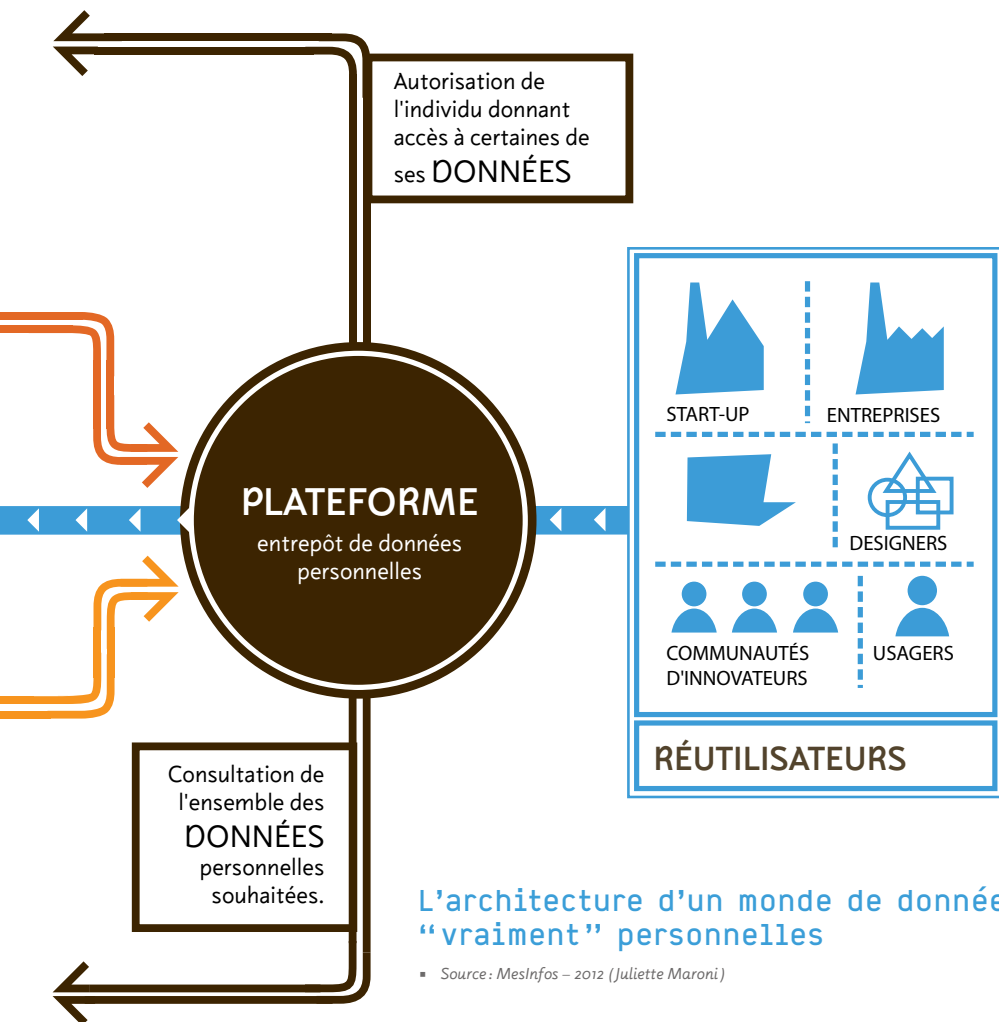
Autorisation de l'individu donnant accès à certaines de ses DONNÉES

START-UP

ENTREPRISES

DESIGNERS

COMMUNAUTÉS D'INNOVATEURS

USAGERS

RÉUTILISATEURS

PLATEFORME
entrepôt de données personnelles

Consultation de l'ensemble des DONNÉES personnelles souhaitées.

L'architecture d'un monde de donnée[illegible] "vraiment" personnelles

Source : MesInfos – 2012 (Juliette Maroni)